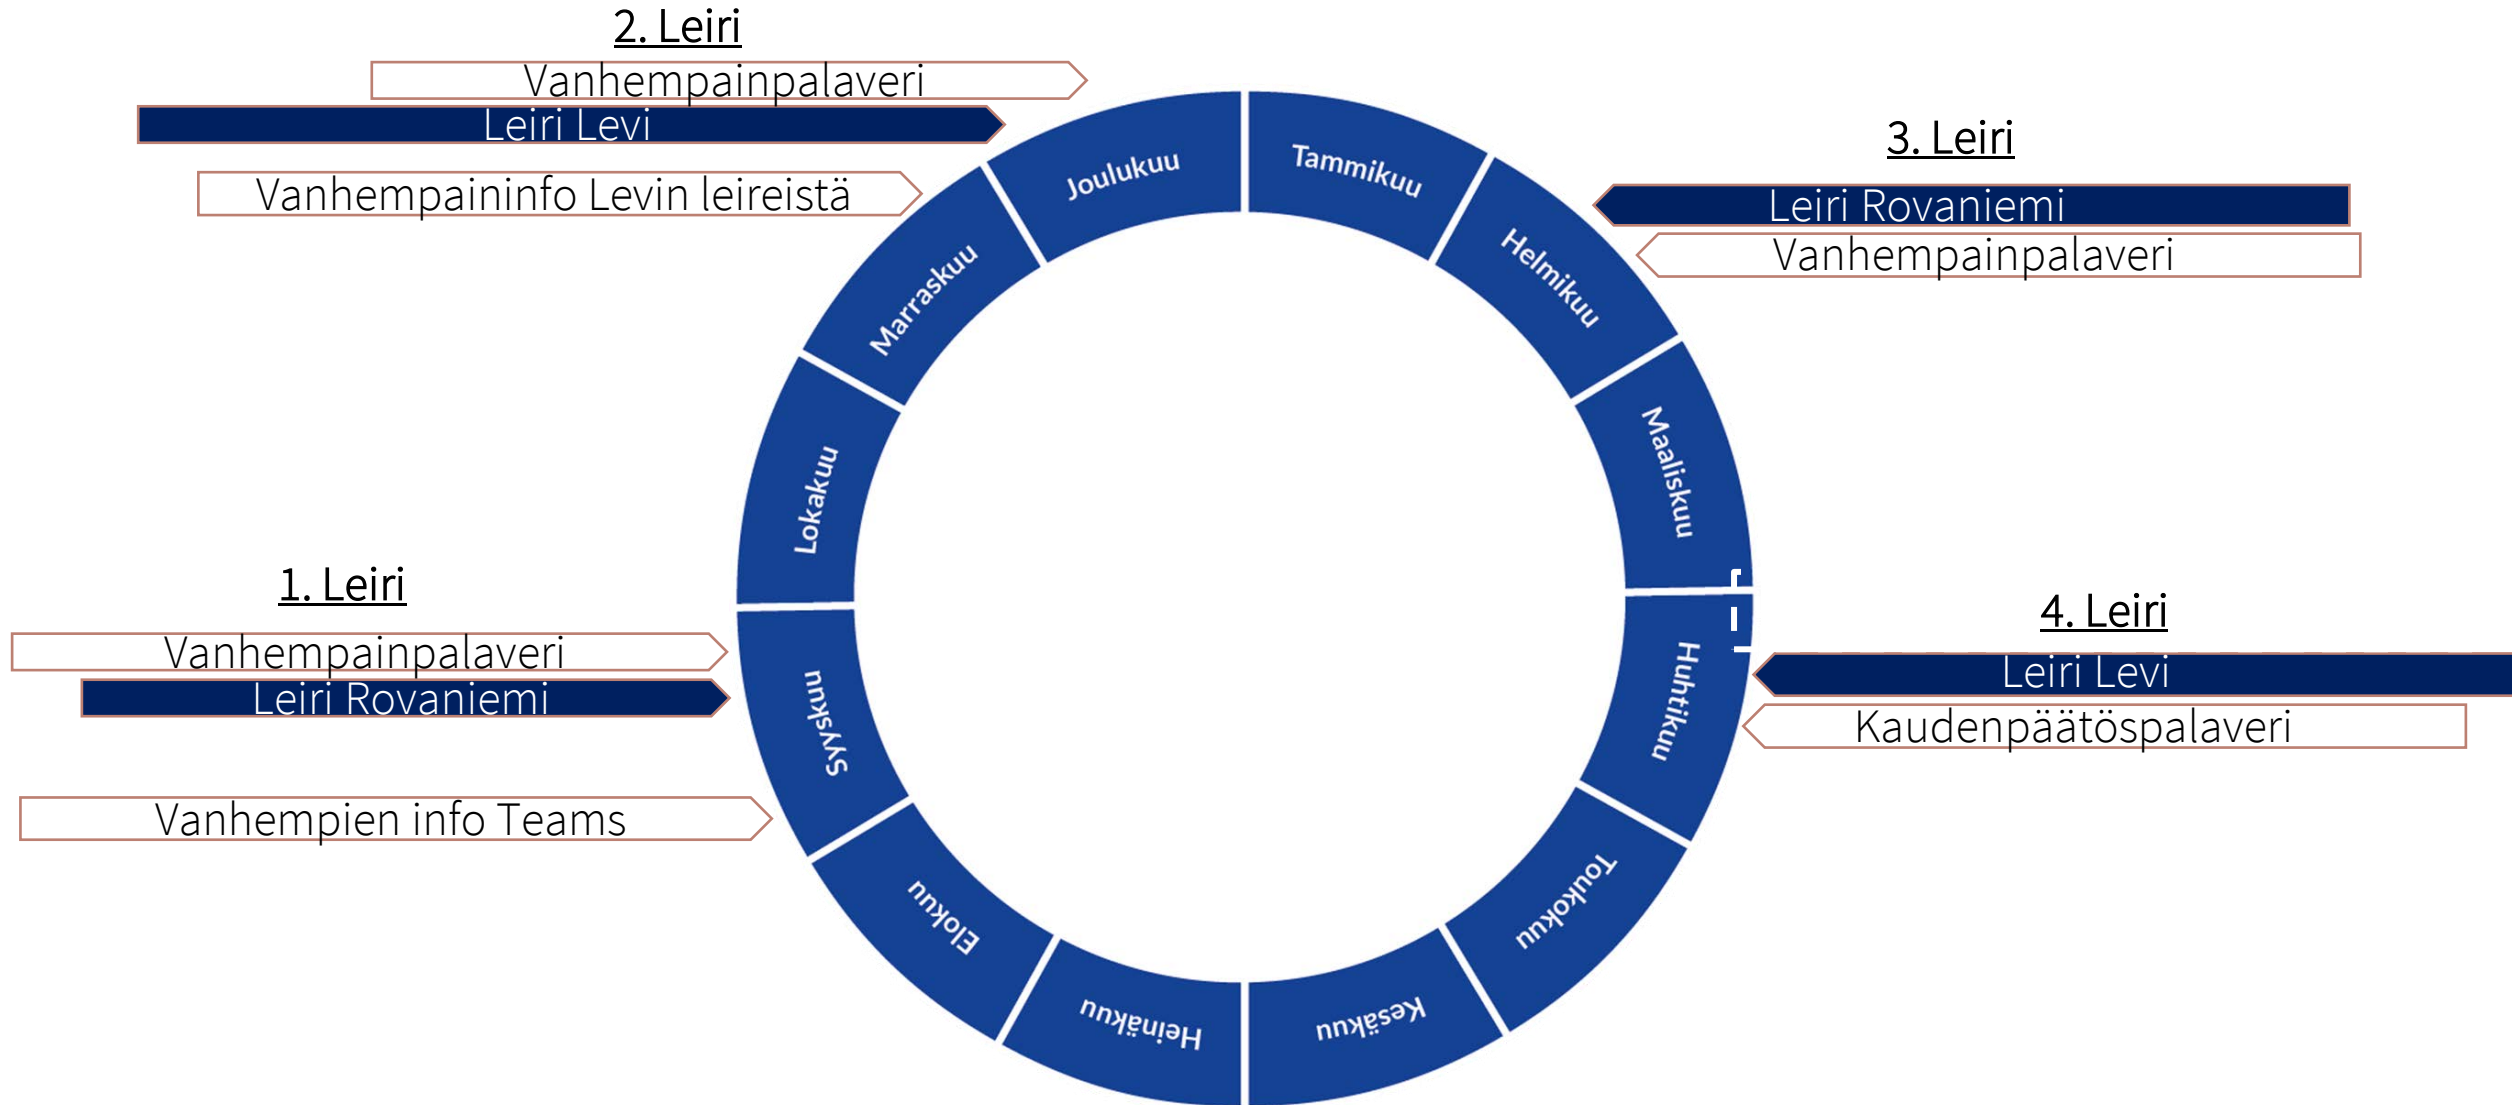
2. Leiri

Vanhempainpalaveri

Leiri Levi

Vanhempaininfo Levin leireistä

Joulukuu

Tammikuu

3. Leiri

Leiri Rovaniemi

Vanhempainpalaveri

Helmikuu

Marraskuu

Maaliskuu

Lokakuu

1. Leiri

Vanhempainpalaveri

Leiri Rovaniemi

Vanhempien info Teams

Syyskuu

4. Leiri

Leiri Levi

Kaudenpäätöspalaveri

Huhtikuu

Toukokuu

Elokuu

Heinäkuu

Kesäkuu